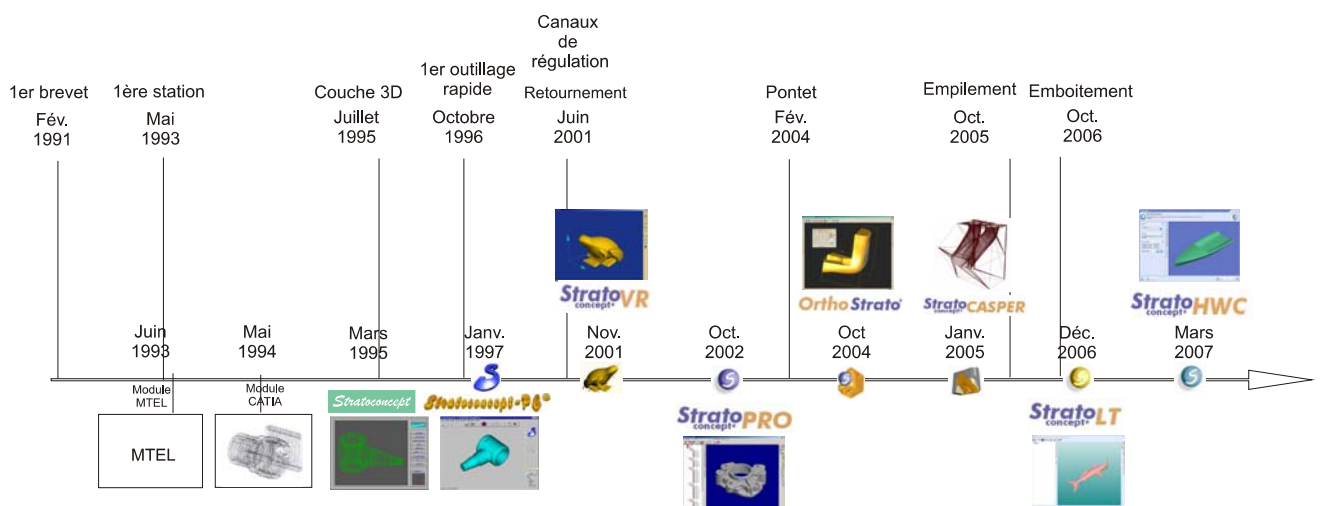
1er brevet
Fév.
1991

1ère station
Mai
1993

Couche 3D
Juillet
1995

1er outillage rapide
Octobre
1996

Canaux de régulation
Retournement
Juin
2001

Pontet
Fév.
2004

Empilement
Oct.
2005

Emboitement
Oct.
2006

Juin
1993

Mai
1994

Mars
1995

Janv.
1997

Nov.
2001

Oct.
2002

Oct
2004

Janv.
2005

Déc.
2006

Mars
2007

Module
MTEL

Module
CATIA

MTEL

Stratoconcept

Stratoconcept-PC

StratoVR
concept

StratoPRO
concept

OrthoStrato

StratoCASPER

StratoLT
concept

StratoHWC
concept